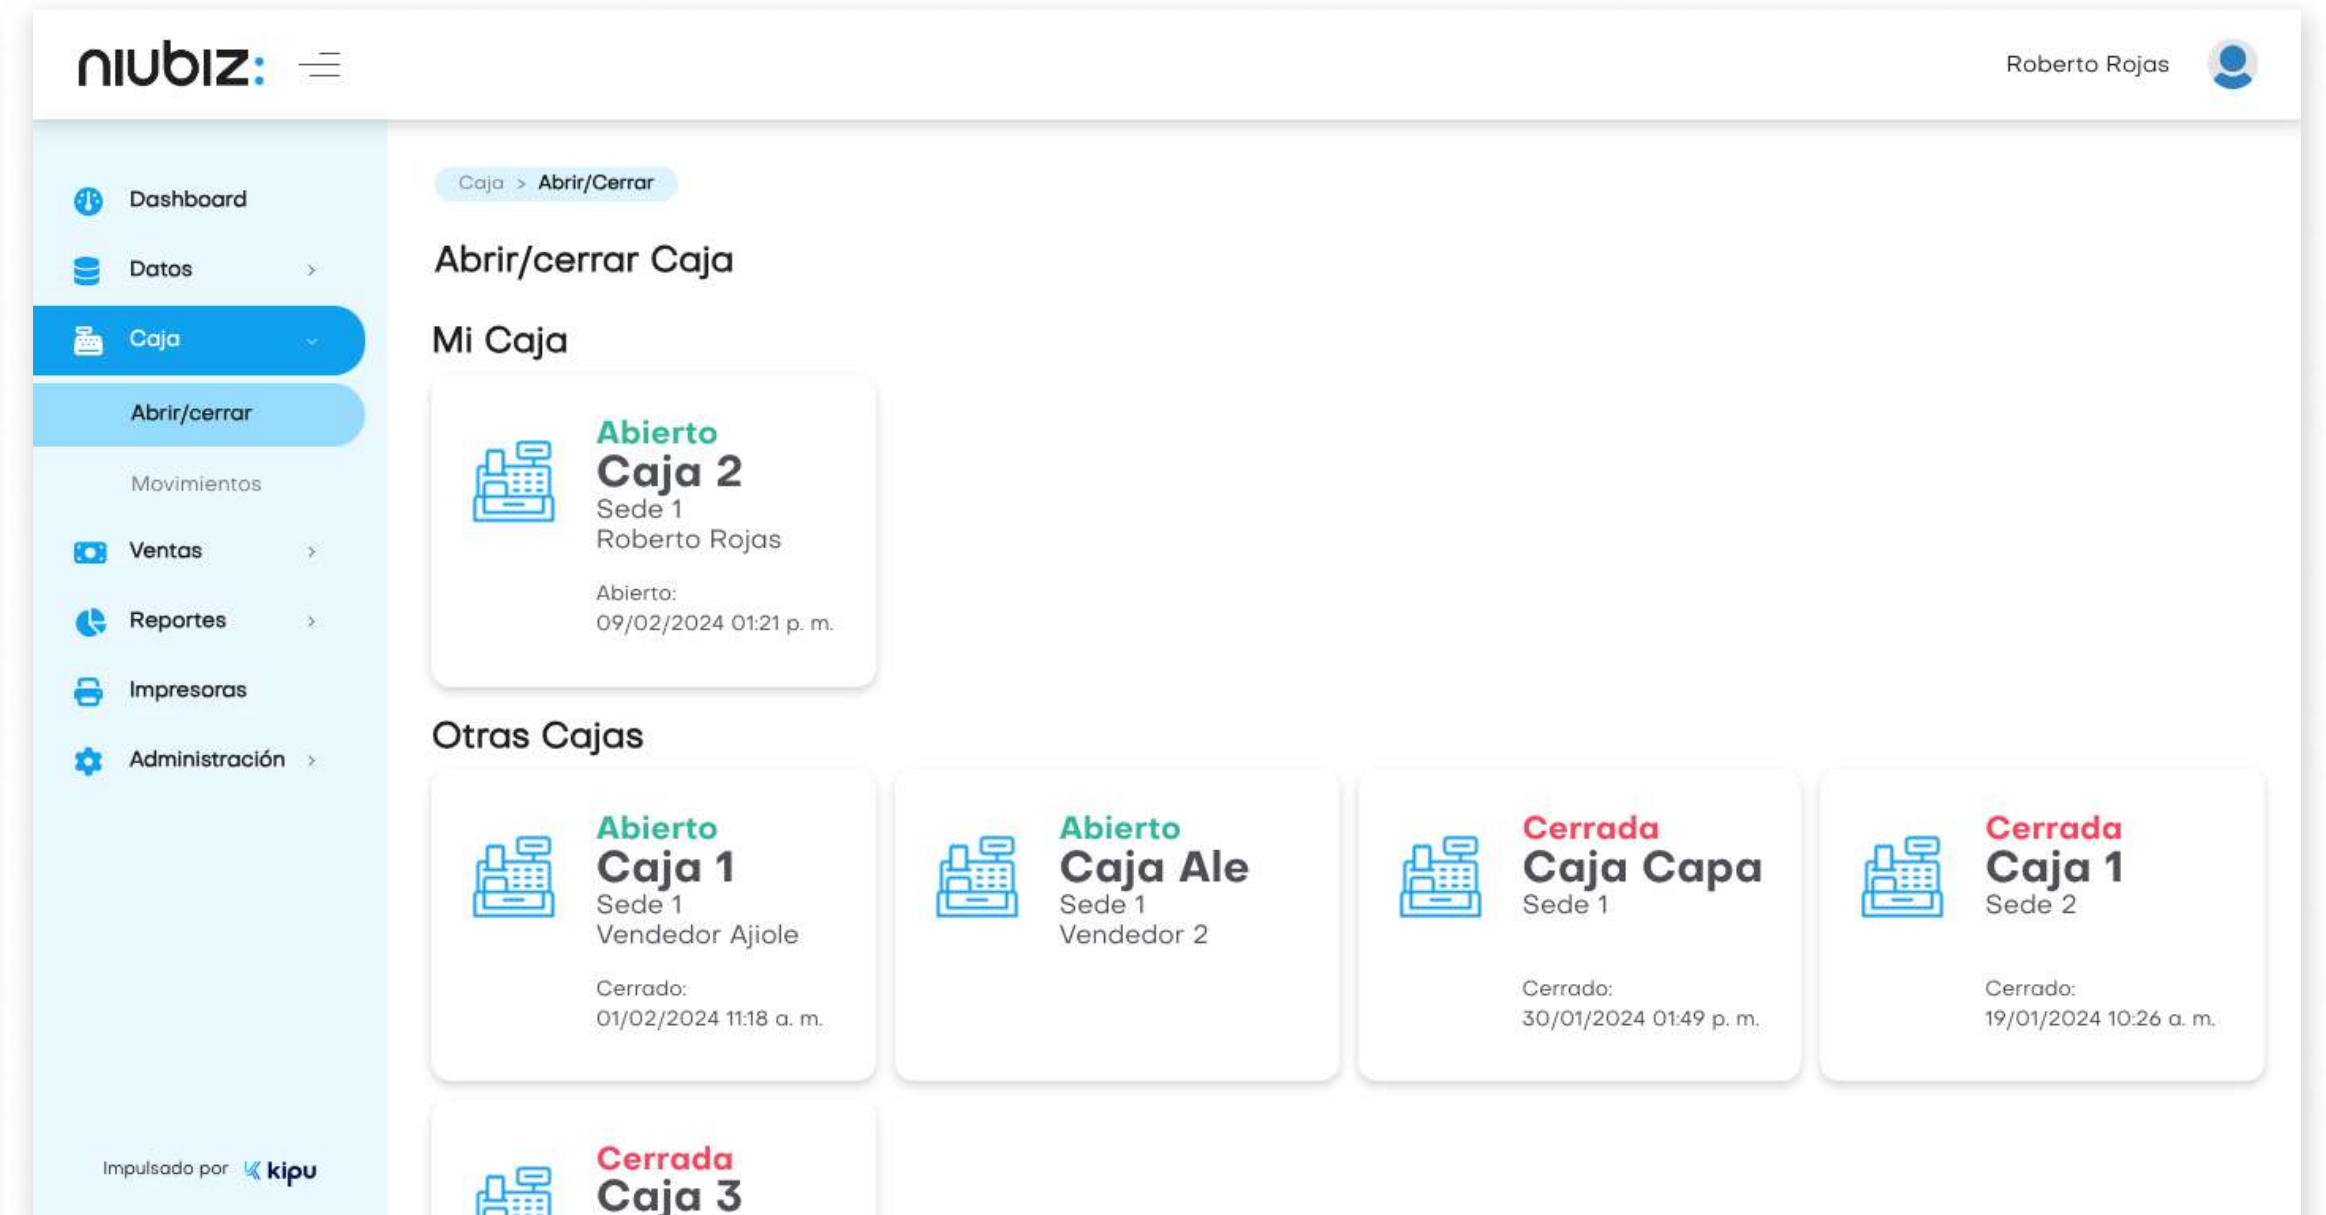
niubiz:

Roberto Rojas

Dashboard
Datos
Caja
Abrir/cerrar
Movimientos
Ventas
Reportes
Impresoras
Administración

Impulsado por kipu

Caja > Abrir/Cerrar

Abrir/cerrar Caja

Mi Caja

Abierto
Caja 2
Sede 1
Roberto Rojas
Abierto:
09/02/2024 01:21 p. m.

Otras Cajas

Abierto
Caja 1
Sede 1
Vendedor Ajiole
Cerrado:
01/02/2024 11:18 a. m.

Abierto
Caja Ale
Sede 1
Vendedor 2

Cerrada
Caja Capa
Sede 1
Cerrado:
30/01/2024 01:49 p. m.

Cerrada
Caja 1
Sede 2
Cerrado:
19/01/2024 10:26 a. m.

Cerrada
Caja 3